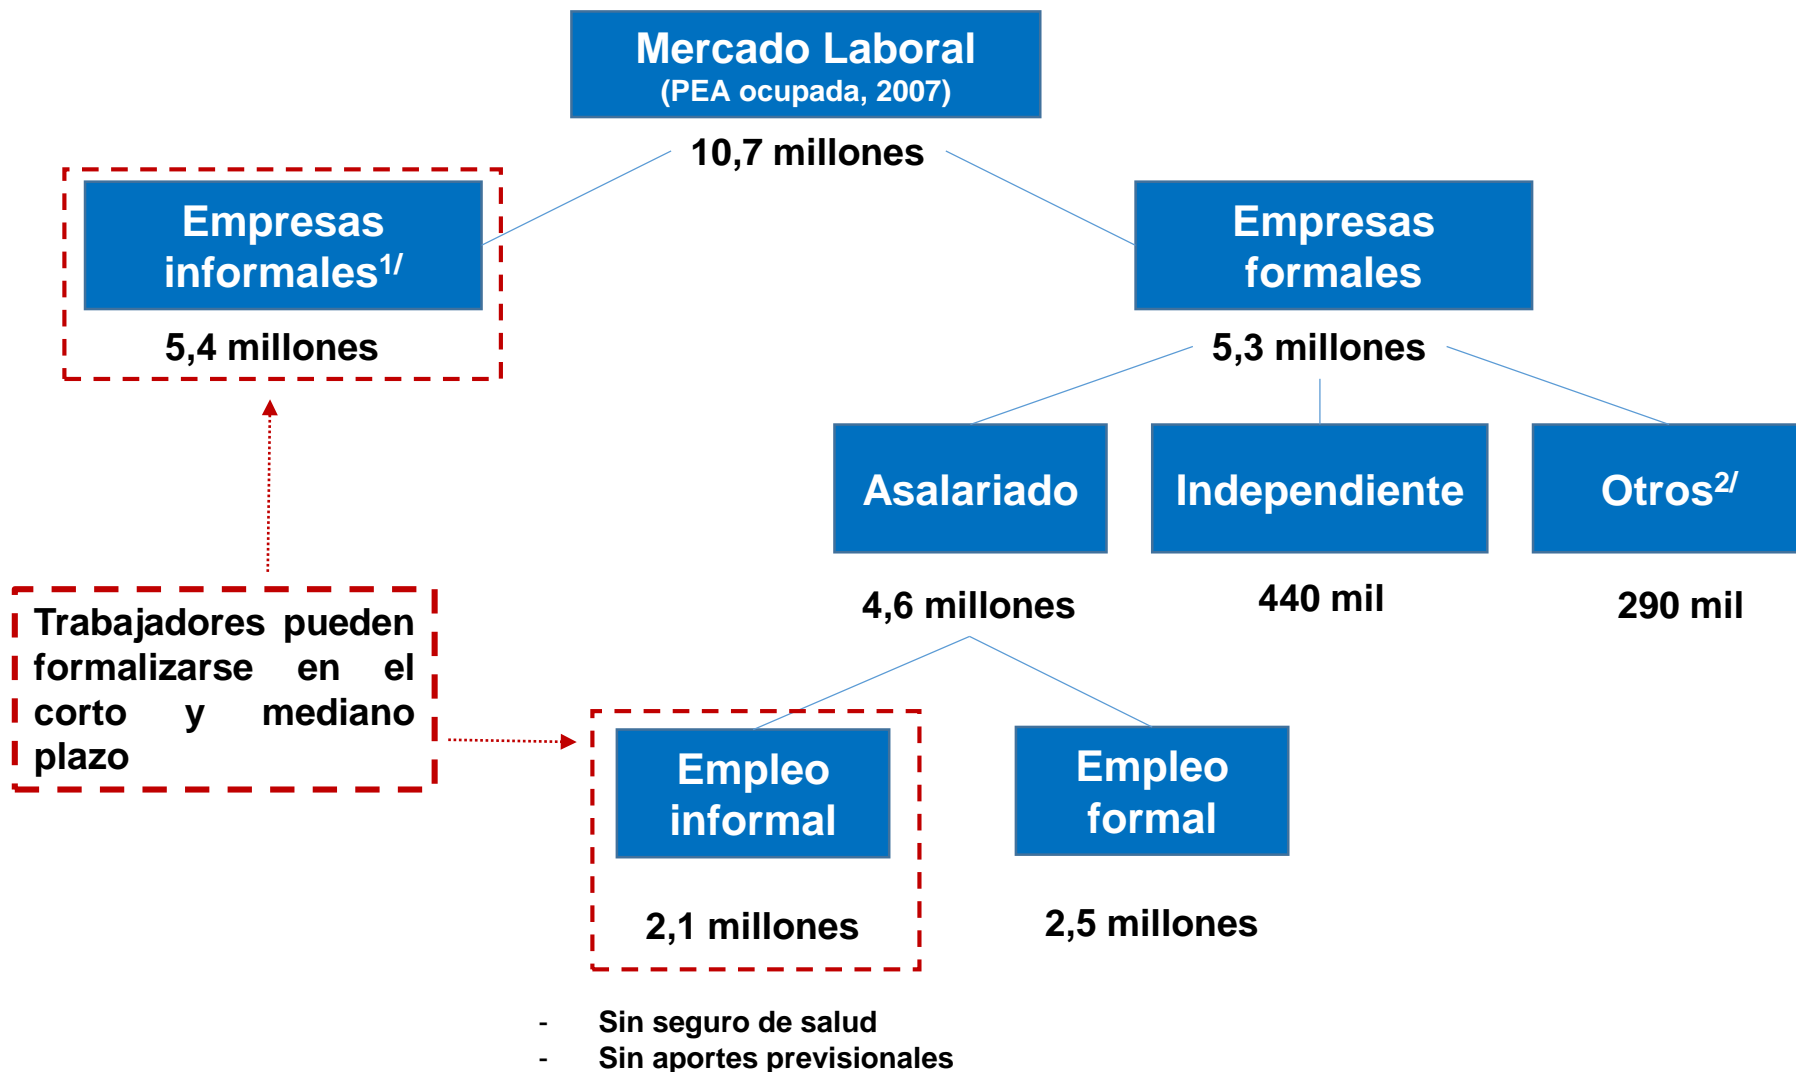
Mercado Laboral
(PEA ocupada, 2007)

10,7 millones

Empresas informales$^{1/}$

5,4 millones

Empresas formales

5,3 millones

Asalariado

Independiente

Otros$^{2/}$

4,6 millones

440 mil

290 mil

Trabajadores pueden formalizarse en el corto y mediano plazo

Empleo informal

Empleo formal

2,1 millones

2,5 millones

- Sin seguro de salud
- Sin aportes previsionales